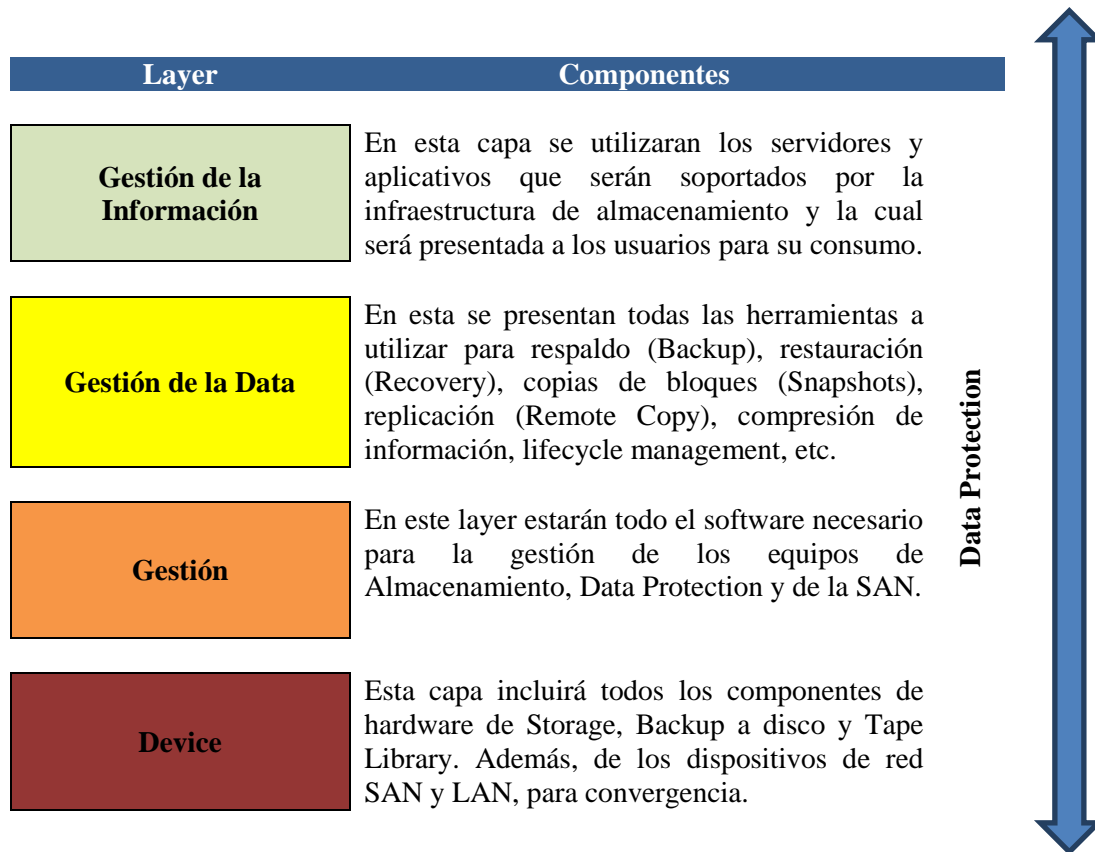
| Layer | Componentes |
|---|---|
| Gestión de la Información | En esta capa se utilizaran los servidores y aplicativos que serán soportados por la infraestructura de almacenamiento y la cual será presentada a los usuarios para su consumo. |
| Gestión de la Data | En esta se presentan todas las herramientas a utilizar para respaldo (Backup), restauración (Recovery), copias de bloques (Snapshots), replicación (Remote Copy), compresión de información, lifecycle management, etc. |
| Gestión | En este layer estarán todo el software necesario para la gestión de los equipos de Almacenamiento, Data Protection y de la SAN. |
| Device | Esta capa incluirá todos los componentes de hardware de Storage, Backup a disco y Tape Library. Además, de los dispositivos de red SAN y LAN, para convergencia. |

Data Protection